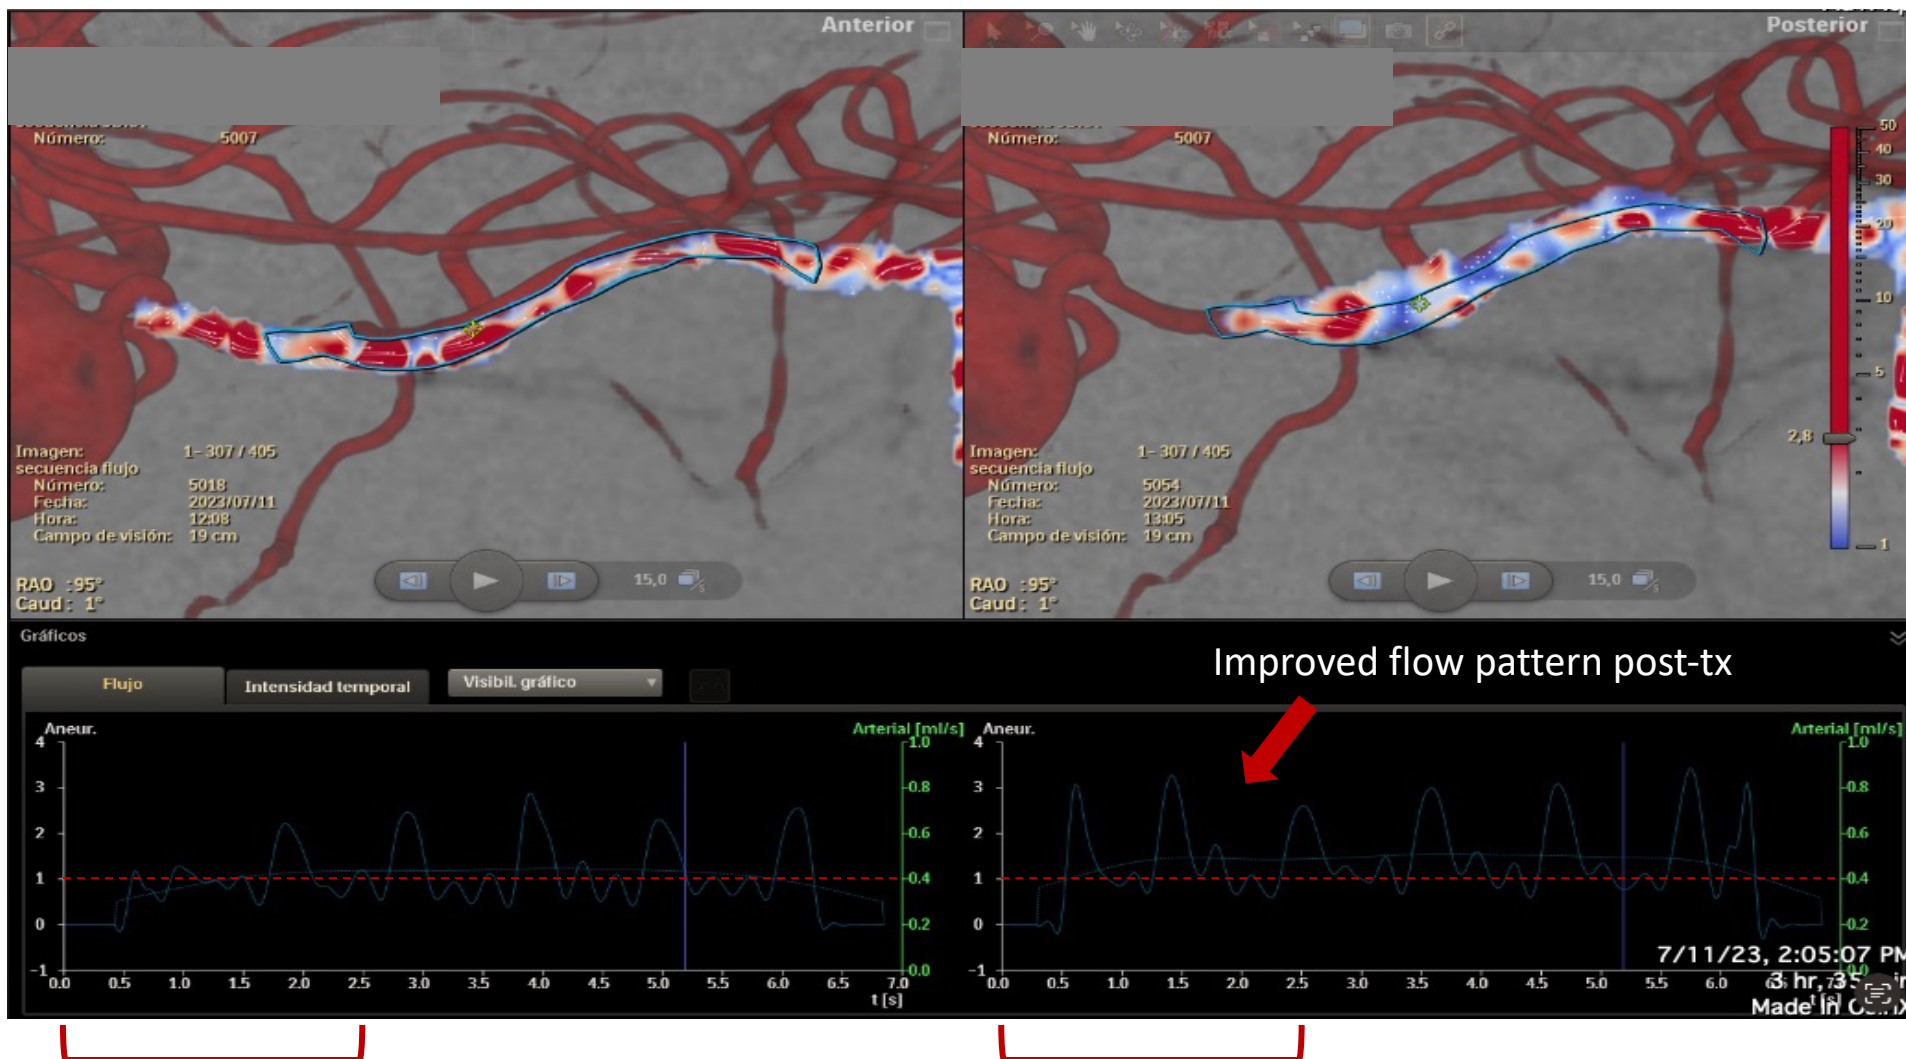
Anterior

Número: 5007

Imagen: 1- 307 / 405
secuencia flujo
Número: 5018
Fecha: 2023/07/11
Hora: 12:08
Campo de visión: 19 cm

RAO : 95°
Caud : 1°

15,0

Posterior

Número: 5007

50
40
30
20
10
5
2,8
1

Imagen: 1- 307 / 405
secuencia flujo
Número: 5054
Fecha: 2023/07/11
Hora: 13:05
Campo de visión: 19 cm

RAO : 95°
Caud : 1°

15,0

Gráficos

Flujo | Intensidad temporal | Visibil. gráfico

Improved flow pattern post-tx

Aneur.
Arterial [ml/s]
4
3
2
1
0
−1
1.0
0.8
0.6
0.4
0.2
0.0
0.0 0.5 1.0 1.5 2.0 2.5 3.0 3.5 4.0 4.5 5.0 5.5 6.0 6.5 7.0
t [s]

Aneur.
Arterial [ml/s]
4
3
2
1
0
−1
1.0
0.8
0.6
0.4
0.2
0.0 0.5 1.0 1.5 2.0 2.5 3.0 3.5 4.0 4.5 5.0 5.5 6.0

7/11/23, 2:05:07 PM
3 hr, 35 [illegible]
Made in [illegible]